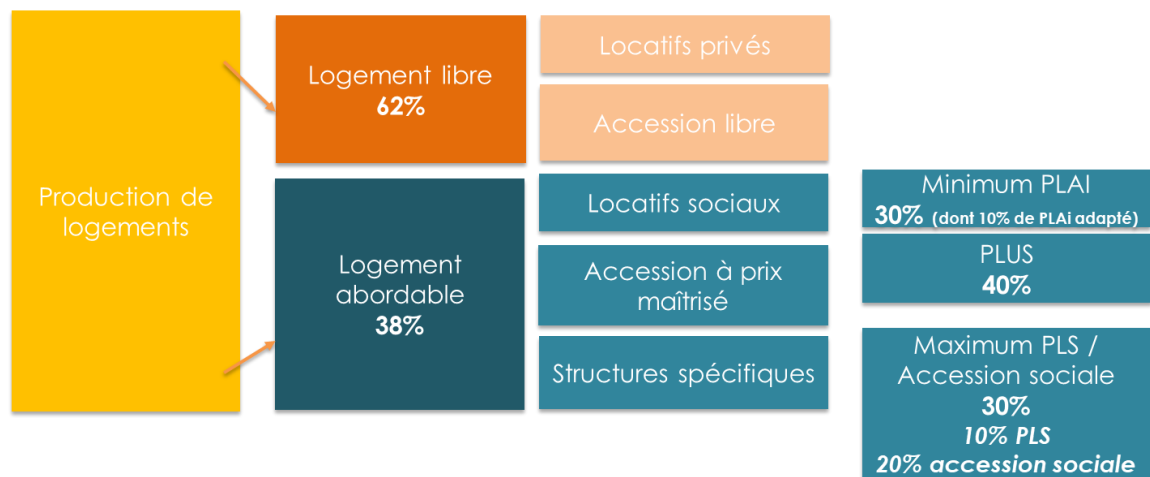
Production de logements

Logement libre
62%

Logement abordable
38%

Locatifs privés

Accession libre

Locatifs sociaux

Accession à prix maîtrisé

Structures spécifiques

Minimum PLAI
30% (dont 10% de PLAi adapté)

PLUS
40%

Maximum PLS / Accession sociale
30%
10% PLS
20% accession sociale